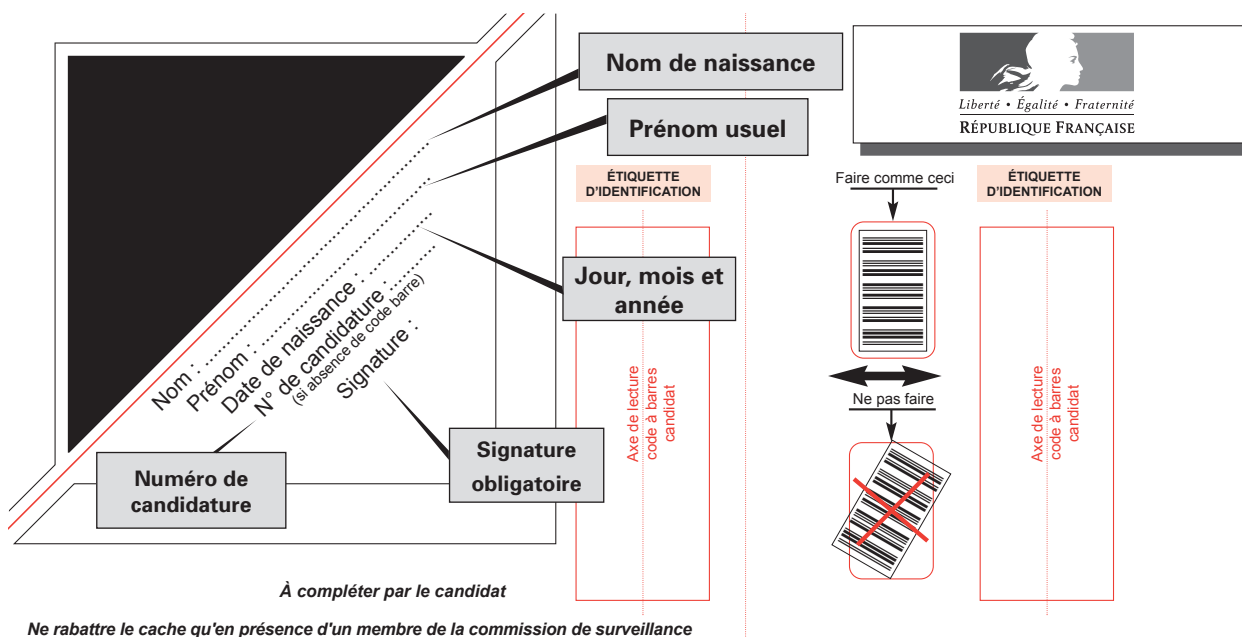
Nom de naissance

Prénom usuel

Jour, mois et année

Numéro de candidature

Signature obligatoire

Nom : ..........
Prénom : ..........
Date de naissance : ..........
N° de candidature : ..........
(si absence de code barre)
Signature :

ÉTIQUETTE D'IDENTIFICATION

Axe de lecture code à barres candidat

Liberté • Égalité • Fraternité
RÉPUBLIQUE FRANÇAISE

Faire comme ceci

Ne pas faire

ÉTIQUETTE D'IDENTIFICATION

Axe de lecture code à barres candidat

À compléter par le candidat

Ne rabattre le cache qu'en présence d'un membre de la commission de surveillance